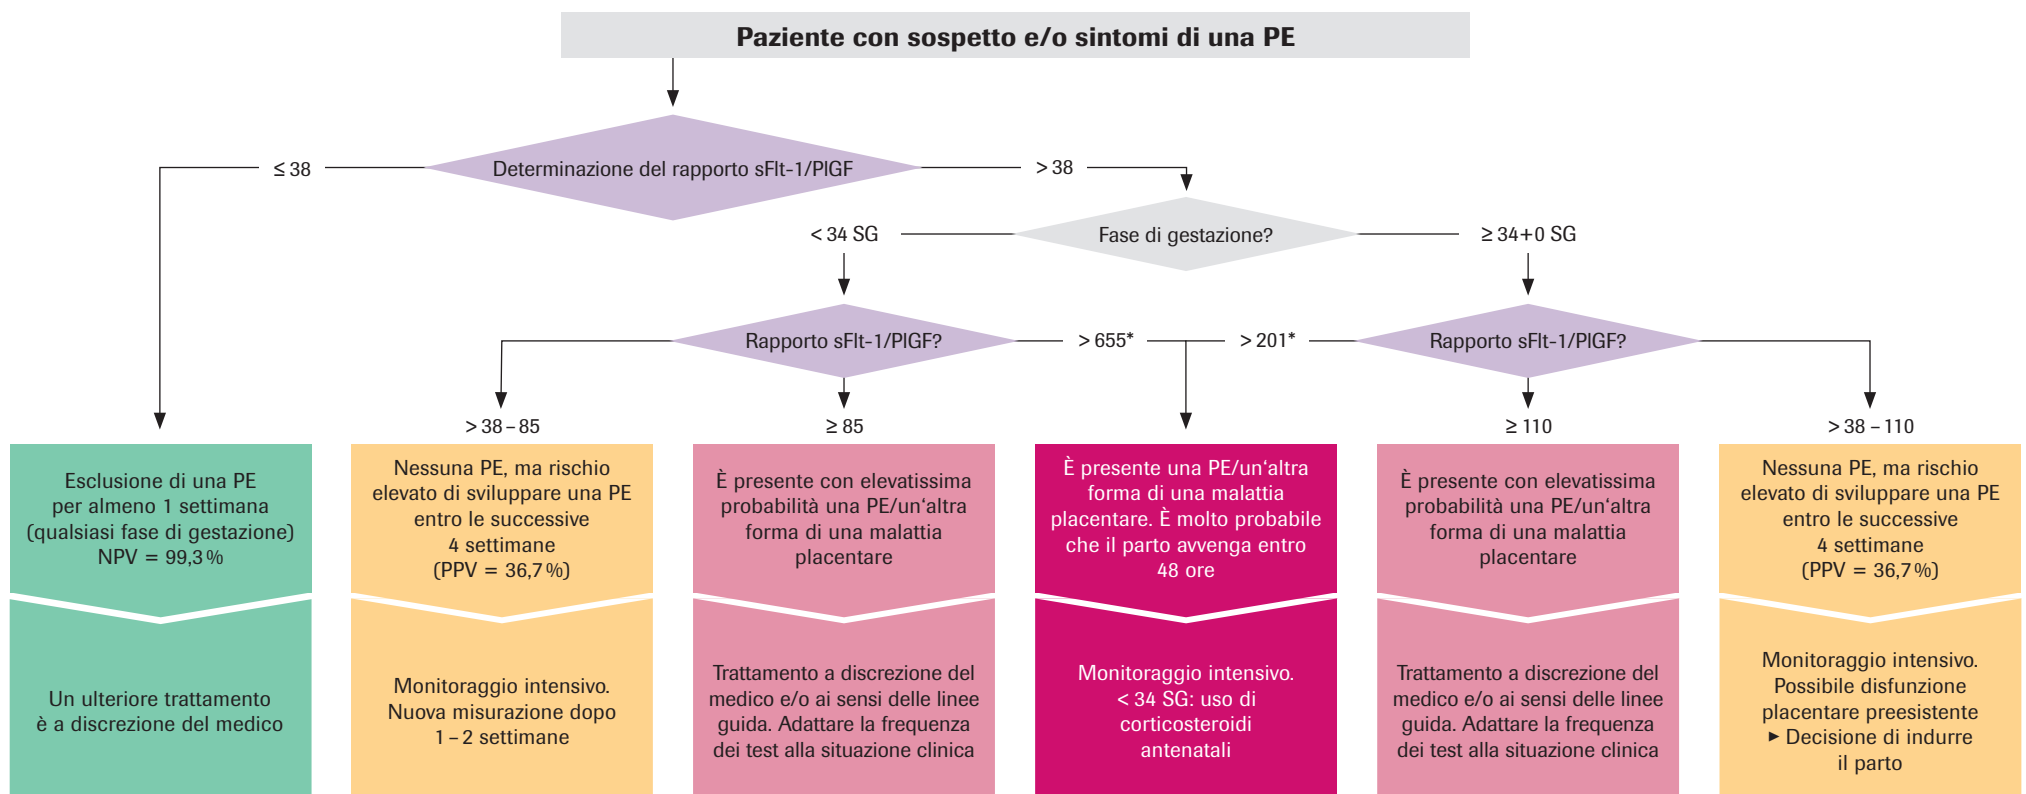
Paziente con sospetto e/o sintomi di una PE

≤ 38

Determinazione del rapporto sFlt-1/PlGF

> 38

< 34 SG

Fase di gestazione?

≥ 34+0 SG

Rapporto sFlt-1/PlGF?

> 655*

> 201*

Rapporto sFlt-1/PlGF?

> 38 – 85

≥ 85

≥ 110

> 38 – 110

Esclusione di una PE per almeno 1 settimana (qualsiasi fase di gestazione) NPV = 99,3 %

Un ulteriore trattamento è a discrezione del medico

Nessuna PE, ma rischio elevato di sviluppare una PE entro le successive 4 settimane (PPV = 36,7 %)

Monitoraggio intensivo. Nuova misurazione dopo 1 – 2 settimane

È presente con elevatissima probabilità una PE/un'altra forma di una malattia placentare

Trattamento a discrezione del medico e/o ai sensi delle linee guida. Adattare la frequenza dei test alla situazione clinica

È presente una PE/un'altra forma di una malattia placentare. È molto probabile che il parto avvenga entro 48 ore

Monitoraggio intensivo. < 34 SG: uso di corticosteroidi antenatali

È presente con elevatissima probabilità una PE/un'altra forma di una malattia placentare

Trattamento a discrezione del medico e/o ai sensi delle linee guida. Adattare la frequenza dei test alla situazione clinica

Nessuna PE, ma rischio elevato di sviluppare una PE entro le successive 4 settimane (PPV = 36,7 %)

Monitoraggio intensivo. Possibile disfunzione placentare preesistente ► Decisione di indurre il parto